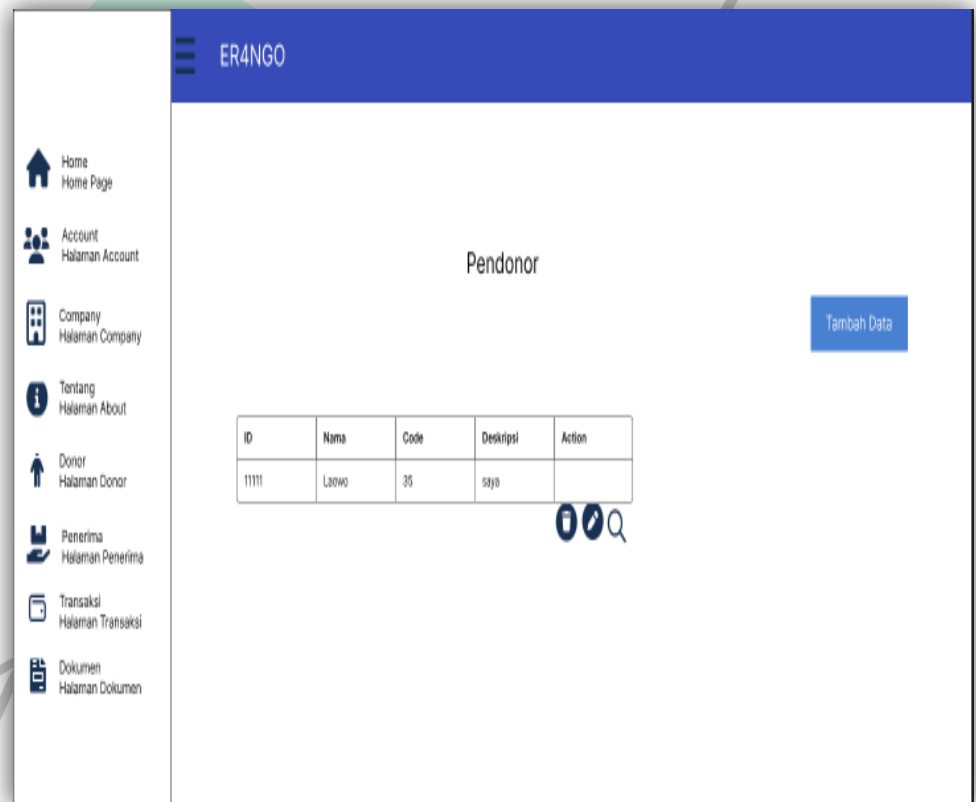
ER4NGO

Home
Home Page

Account
Halaman Account

Company
Halaman Company

Tentang
Halaman About

Donor
Halaman Donor

Penerima
Halaman Penerima

Transaksi
Halaman Transaksi

Dokumen
Halaman Dokumen

Pendonor

Tambah Data

| ID | Nama | Code | Deskripsi | Action |
|---|---|---|---|---|
| 11111 | Laowo | 35 | saya | |